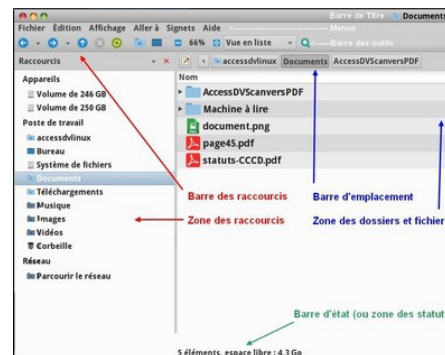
Barre de Titre — Documents
Fichier Édition Affichage Aller à Signets Aide —Menus
66% Vue en liste —Barre des outils
Raccourcis
accessdvlinux Documents AccessDVScanversPDF
Nom
Appareils
Volume de 246 GB
Volume de 250 GB
Poste de travail
accessdvlinux
Bureau
Système de fichiers
Documents
Téléchargements
Musique
Images
Vidéos
Corbeille
Réseau
Parcourir le réseau
AccessDVScanversPDF
Machine à lire
document.png
page45.pdf
statuts-CCCD.pdf
Barre des raccourcis
Barre d'emplacement
Zone des raccourcis
Zone des dossiers et fichier
Barre d'état (ou zone des statut
5 éléments, espace libre : 4,3 Go